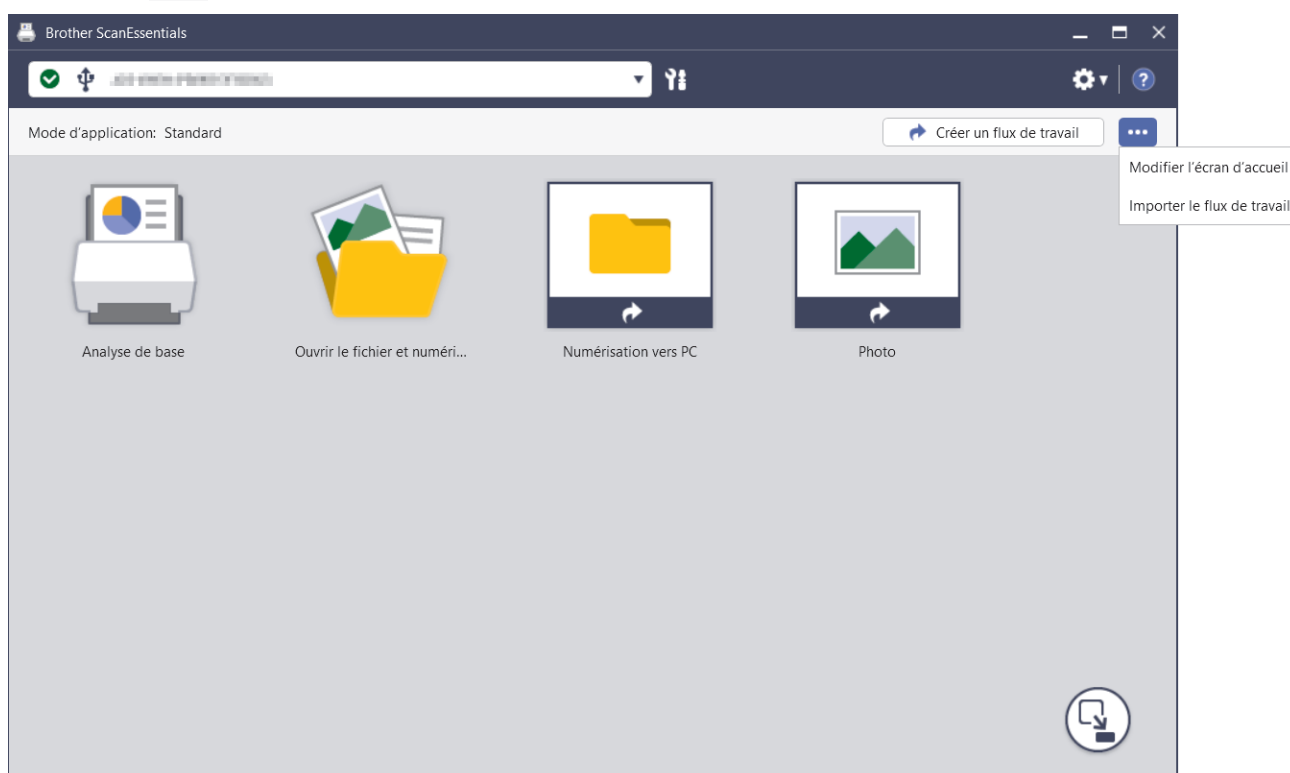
Brother ScanEssentials

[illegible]

Mode d'application: Standard

Créer un flux de travail

Modifier l'écran d'accueil

Importer le flux de travail

Analyse de base

Ouvrir le fichier et numéri...

Numérisation vers PC

Photo